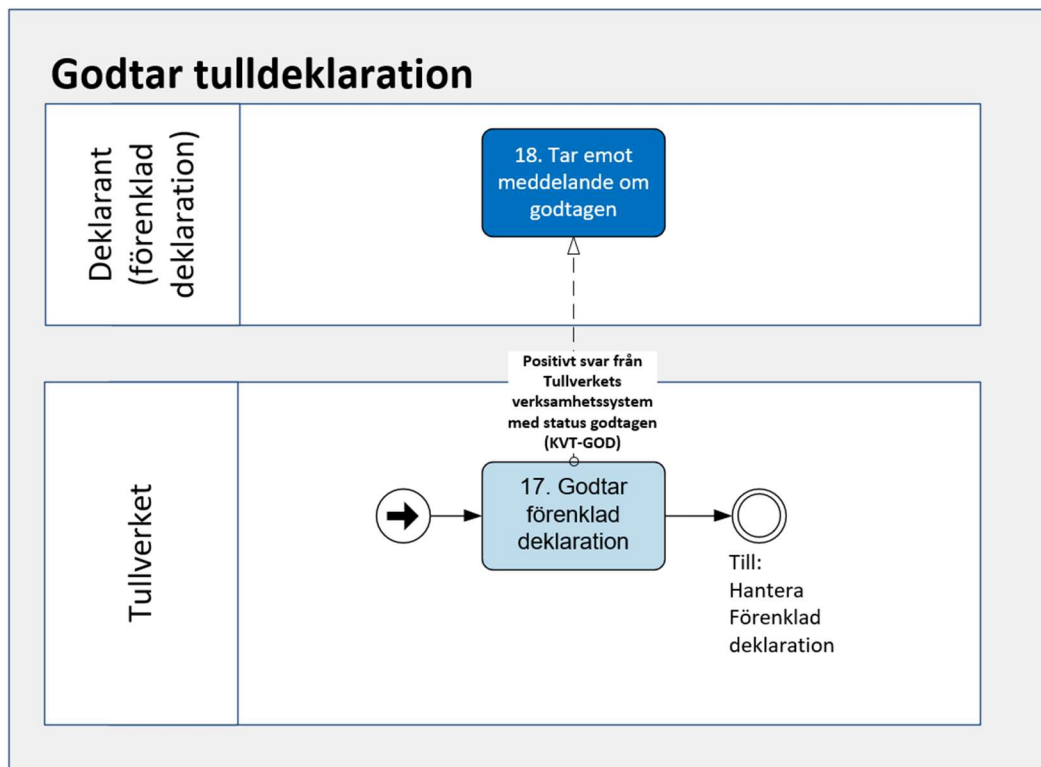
Godtar tulldeklaration

Deklarant (förenklad deklaration)

18. Tar emot meddelande om godtagen

Positivt svar från Tullverkets verksamhetssystem med status godtagen (KVT-GOD)

Tullverket

17. Godtar förenklad deklaration

Till: Hantera Förenklad deklaration